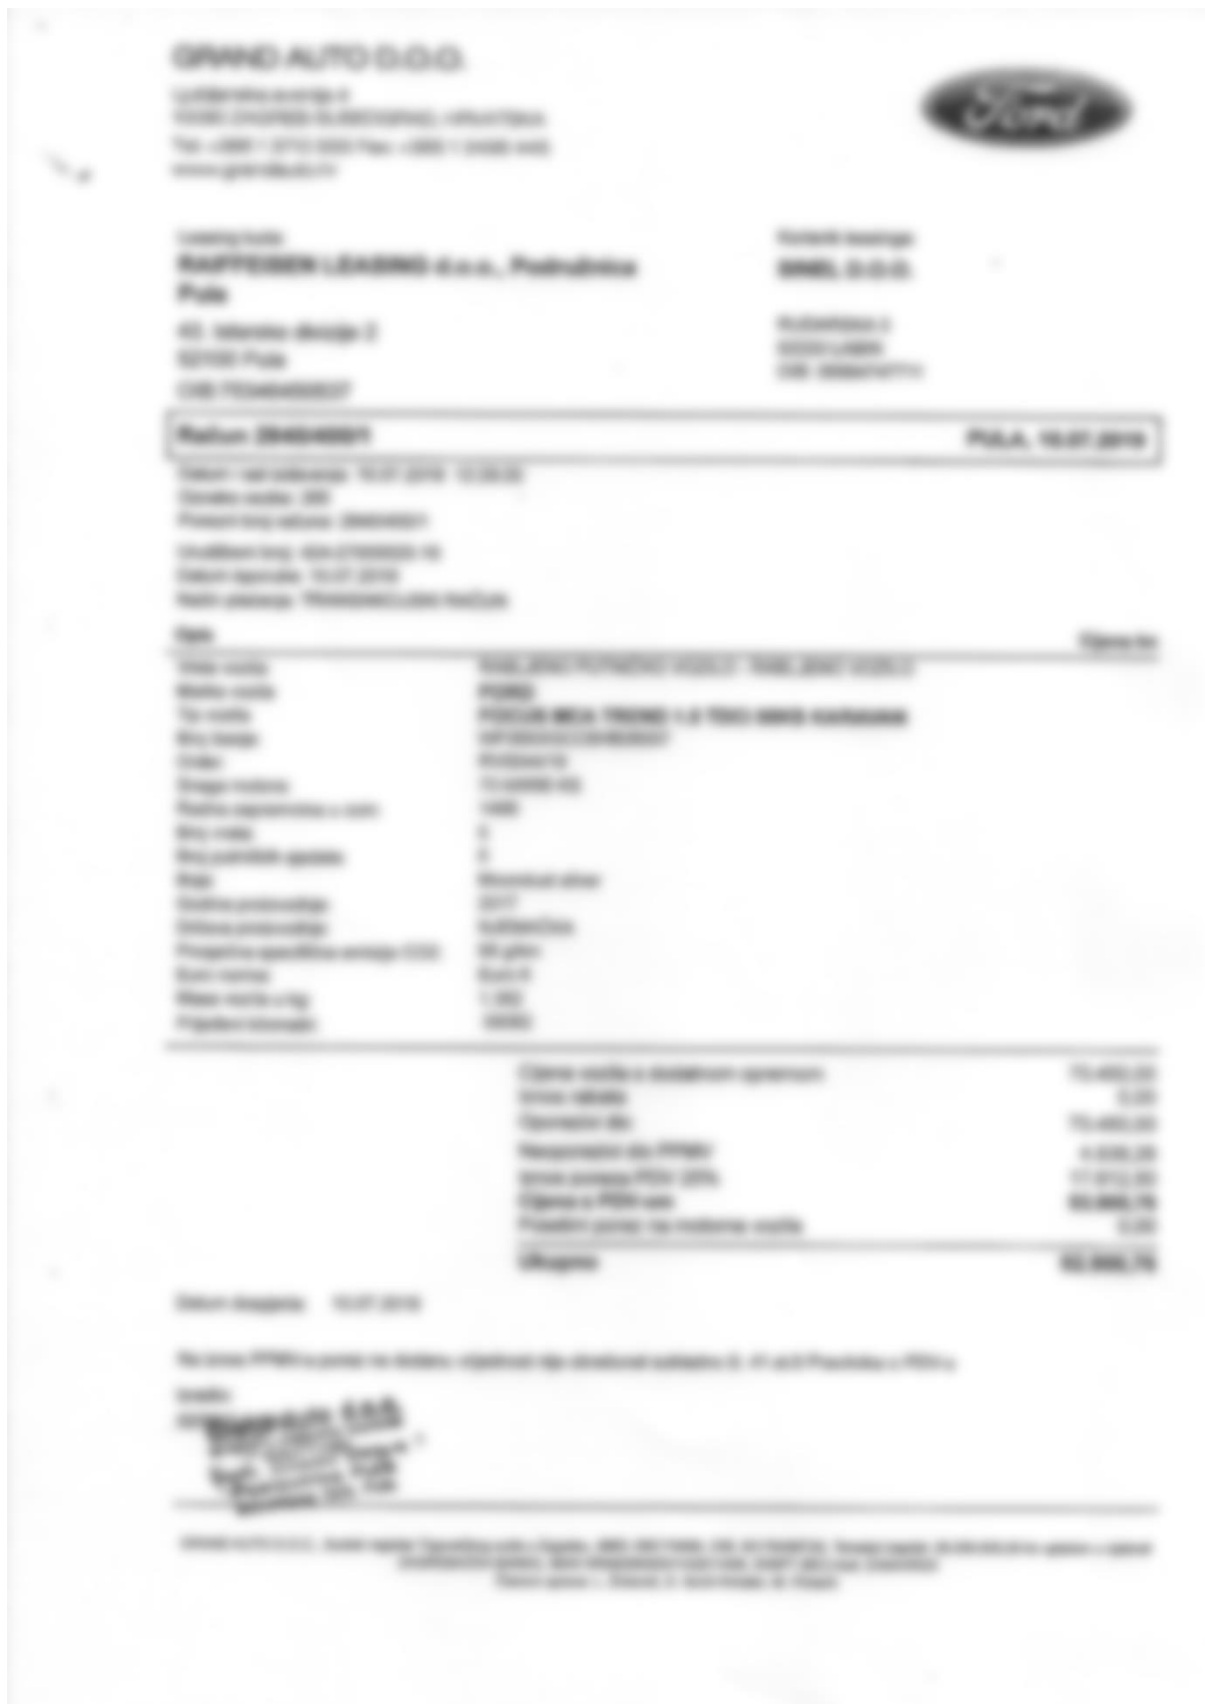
GRAND AUTO D.O.O.

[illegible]
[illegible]
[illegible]
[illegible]

Leasing kuća
RAIFFEISEN LEASING d.o.o., Podružnica Pula

43. istarske divizije 2
52100 Pula
OIB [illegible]

Korisnik leasinga
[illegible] D.O.O.

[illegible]
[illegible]
OIB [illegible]

Račun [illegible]
PULA, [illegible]

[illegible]
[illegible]
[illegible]

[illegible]
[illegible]
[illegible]

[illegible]
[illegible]

| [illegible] | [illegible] |
|---|---|
| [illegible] | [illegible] |
| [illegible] | FORD |
| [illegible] | FOCUS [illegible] |
| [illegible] | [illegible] |
| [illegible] | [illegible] |
| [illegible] | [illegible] |
| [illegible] | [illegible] |
| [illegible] | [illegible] |
| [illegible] | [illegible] |
| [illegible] | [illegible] |
| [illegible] | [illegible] |
| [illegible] | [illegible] |
| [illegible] | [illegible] |
| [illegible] | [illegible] |
| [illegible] | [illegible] |
| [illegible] | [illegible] |

| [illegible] | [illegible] |
|---|---|
| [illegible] | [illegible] |
| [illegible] | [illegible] |
| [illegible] | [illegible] |
| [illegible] | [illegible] |
| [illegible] | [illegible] |
| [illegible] | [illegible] |
| Ukupno | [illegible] |

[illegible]

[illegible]

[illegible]

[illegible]